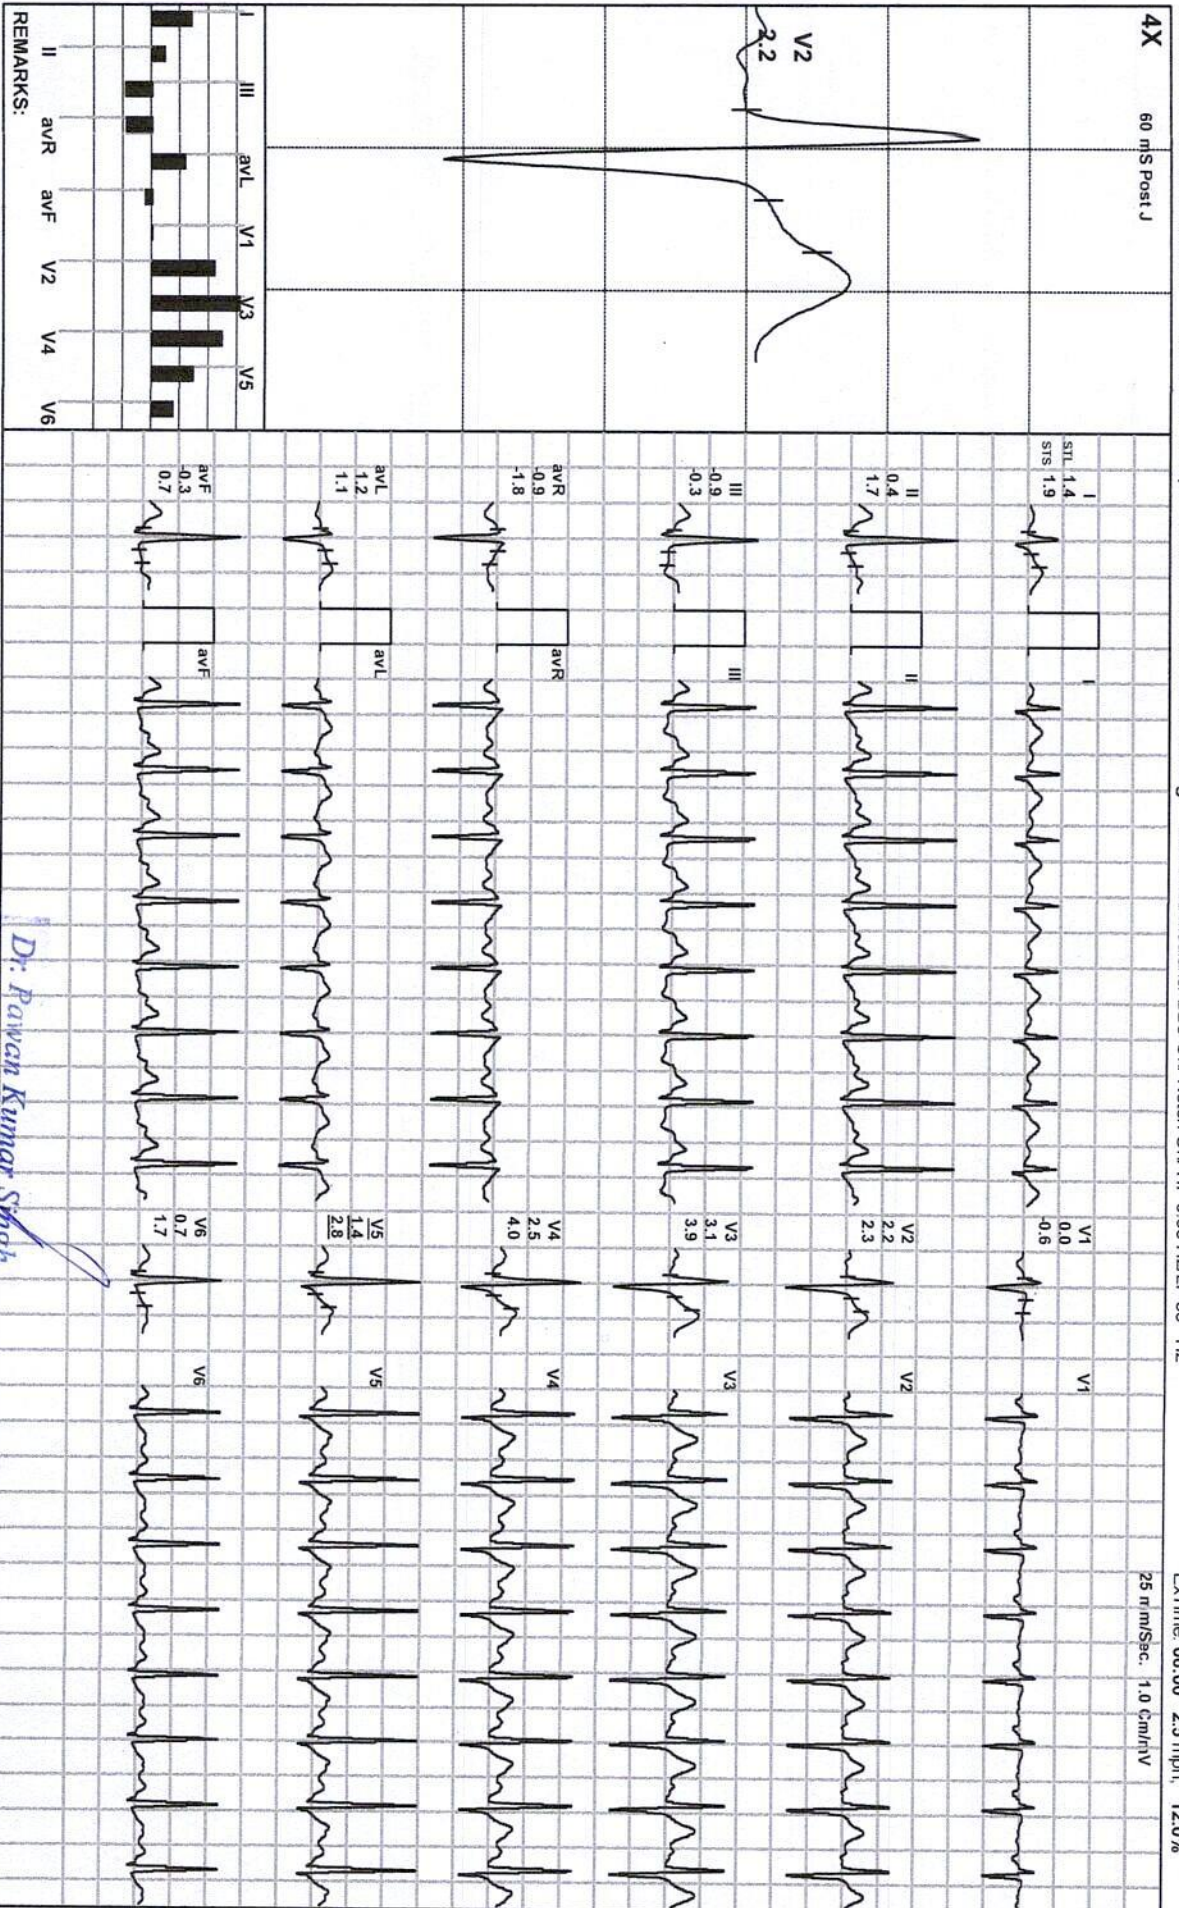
4X
60 mS Post J
V2
2.2
I III avL V1 V3 V5
II avR avF V2 V4 V6
REMARKS:

STL 1.4
STS 1.9
I
II
0.4
1.7
III
-0.9
-0.3
avR
-0.9
-1.8
avL
1.2
1.1
avF
-0.3
0.7
I
II
III
avR
avL
avF
V1
0.0
-0.6
V2
2.2
2.3
V3
3.1
3.9
V4
2.5
4.0
V5
1.4
2.8
V6
0.7
1.7
V1
V2
V3
V4
V5
V6
25 mm/Sec. 1.0 Cm/mV
Ex Time: 06:00 2.5 mph, 12.0%
Dr. Pawan Kumar Singh